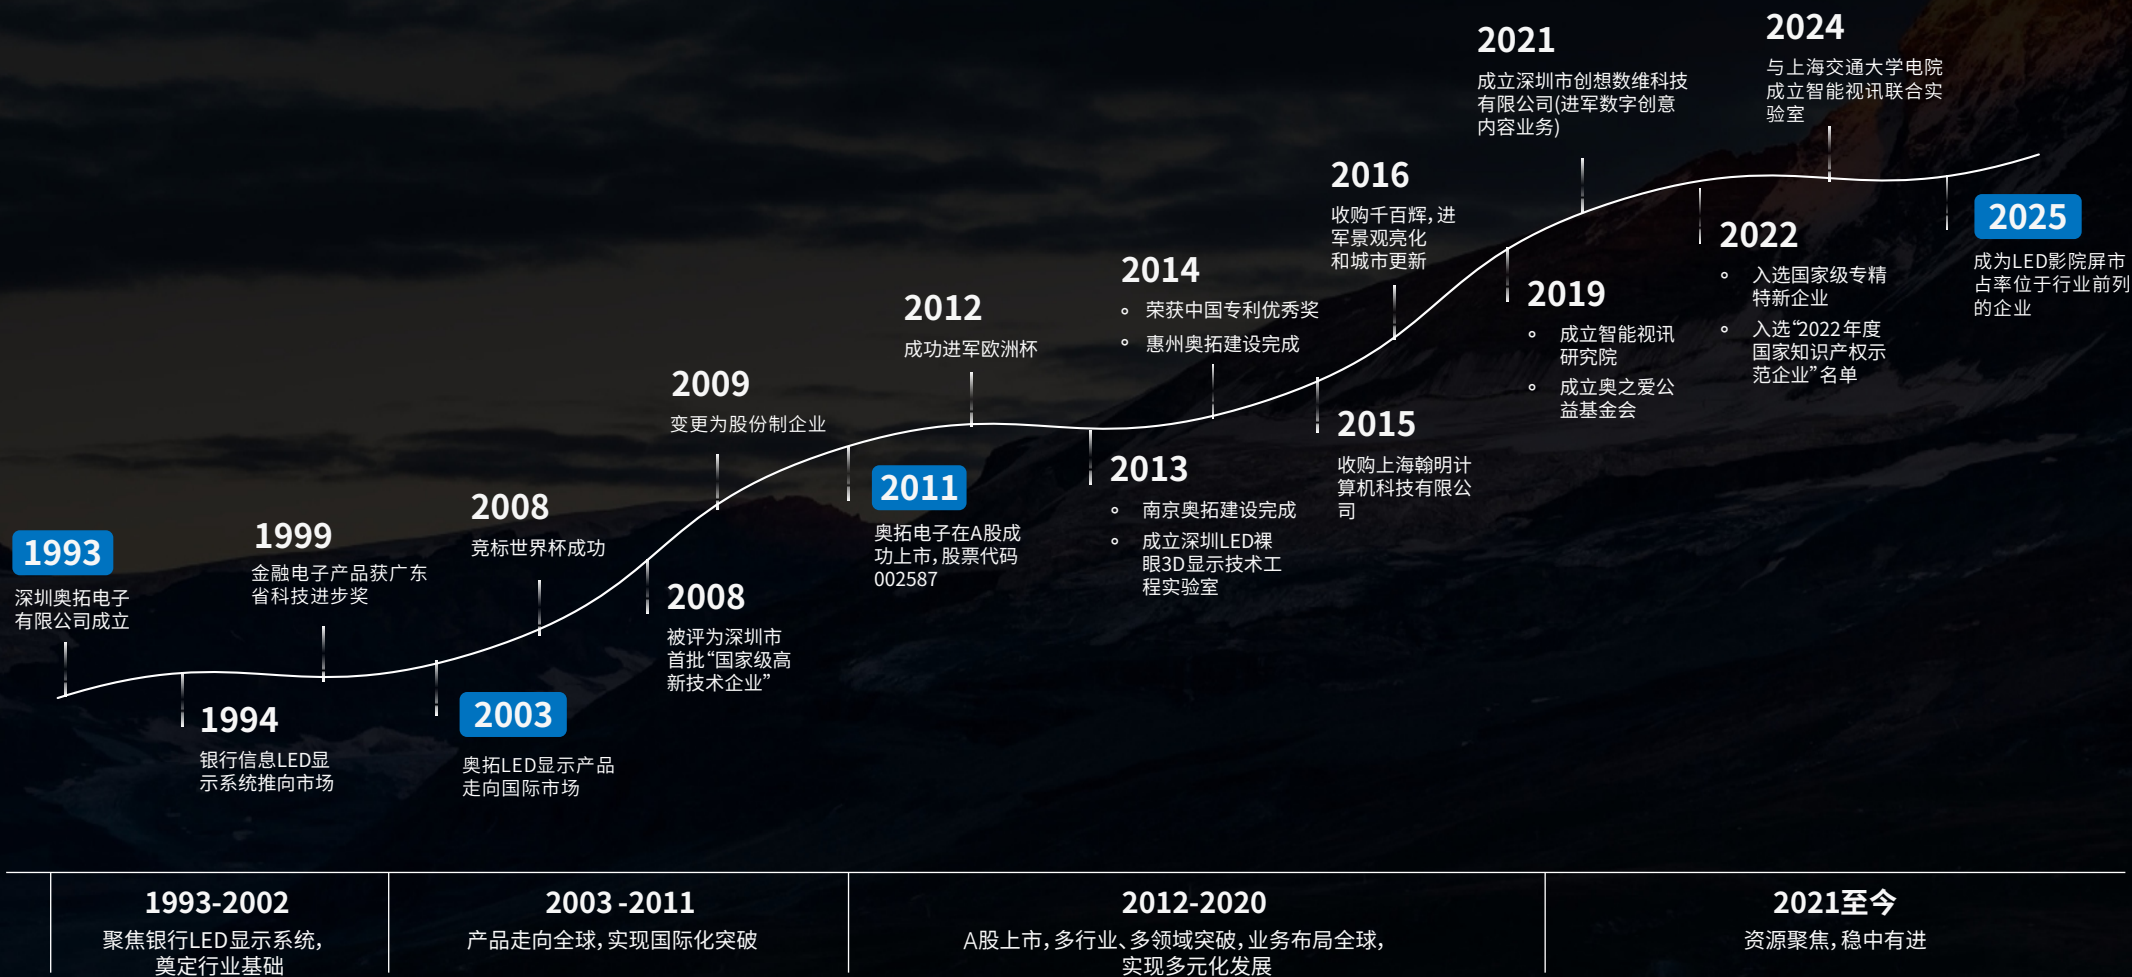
1993
深圳奥拓电子有限公司成立

1994
银行信息LED显示系统推向市场

1999
金融电子产品获广东省科技进步奖

2003
奥拓LED显示产品走向国际市场

2008
竞标世界杯成功

2008
被评为深圳市首批“国家级高新技术企业”

2009
变更为股份制企业

2011
奥拓电子在A股成功上市，股票代码002587

2012
成功进军欧洲杯

2013
南京奥拓建设完成
成立深圳LED裸眼3D显示技术工程实验室

2014
荣获中国专利优秀奖
惠州奥拓建设完成

2015
收购上海翰明计算机科技有限公司

2016
收购千百辉，进军景观亮化和城市更新

2019
成立智能视讯研究院
成立奥之爱公益基金会

2021
成立深圳市创想数维科技有限公司(进军数字创意内容业务)

2022
入选国家级专精特新企业
入选“2022年度国家知识产权示范企业”名单

2024
与上海交通大学电院成立智能视讯联合实验室

2025
成为LED影院屏市占率位于行业前列的企业

1993-2002
聚焦银行LED显示系统，奠定行业基础

2003 -2011
产品走向全球，实现国际化突破

2012-2020
A股上市，多行业、多领域突破，业务布局全球，实现多元化发展

2021至今
资源聚焦，稳中有进